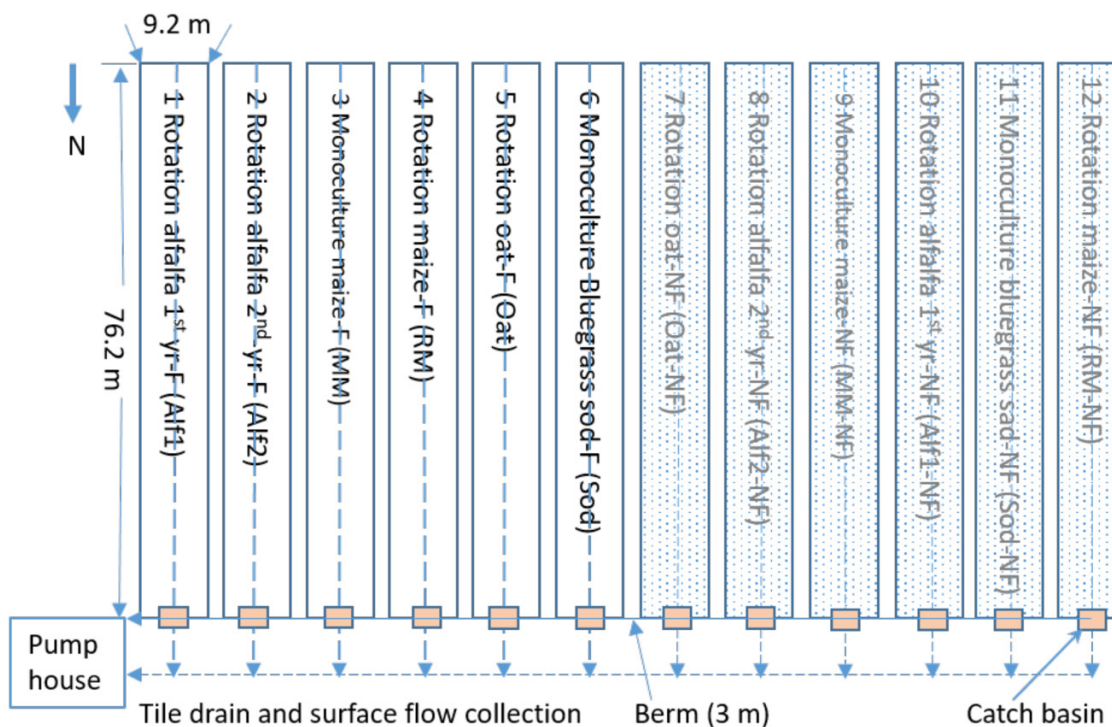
9.2 m

N

76.2 m

1 Rotation alfalfa 1$^{st}$ yr-F (Alf1)

2 Rotation alfalfa 2$^{nd}$ yr-F (Alf2)

3 Monoculture maize-F (MM)

4 Rotation maize-F (RM)

5 Rotation oat-F (Oat)

6 Monoculture Bluegrass sod-F (Sod)

7 Rotation oat-NF (Oat-NF)

8 Rotation alfalfa 2$^{nd}$ yr-NF (Alf2-NF)

9 Monoculture maize-NF (MM-NF)

10 Rotation alfalfa 1$^{st}$ yr-NF (Alf1-NF)

11 Monoculture bluegrass sad-NF (Sod-NF)

12 Rotation maize-NF (RM-NF)

Pump house

Tile drain and surface flow collection

Berm (3 m)

Catch basin